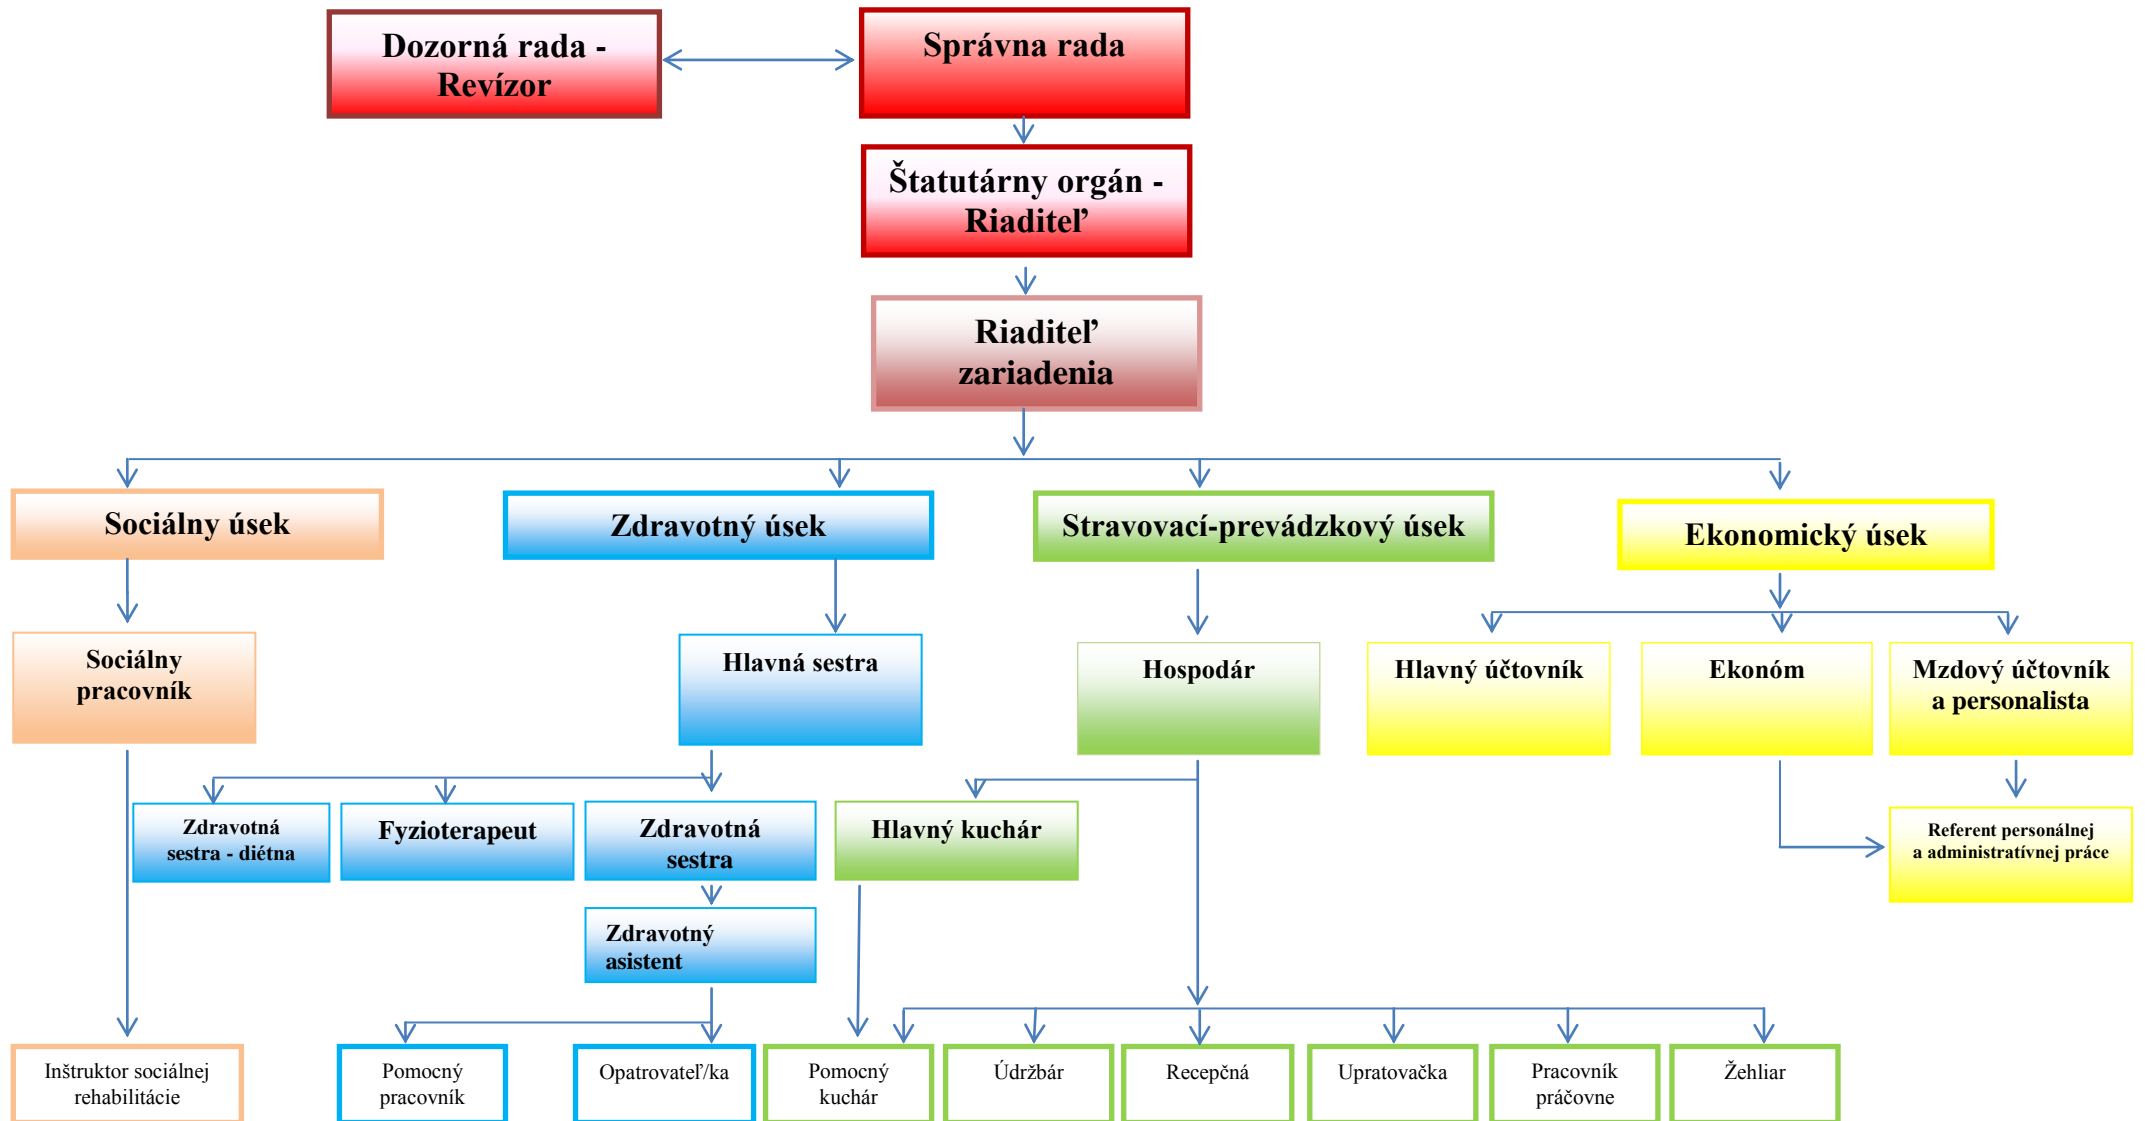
Dozorná rada - Revízor

Správna rada

Štatutárny orgán - Riaditeľ

Riaditeľ zariadenia

Sociálny úsek

Zdravotný úsek

Stravovací-prevádzkový úsek

Ekonomický úsek

Sociálny pracovník

Hlavná sestra

Hospodár

Hlavný účtovník

Ekonóm

Mzdový účtovník a personalista

Zdravotná sestra - diétna

Fyzioterapeut

Zdravotná sestra

Hlavný kuchár

Referent personálnej a administratívnej práce

Zdravotný asistent

Inštruktor sociálnej rehabilitácie

Pomocný pracovník

Opatrovateľ/ka

Pomocný kuchár

Údržbár

Recepčná

Upratovačka

Pracovník práčovne

Žehliar